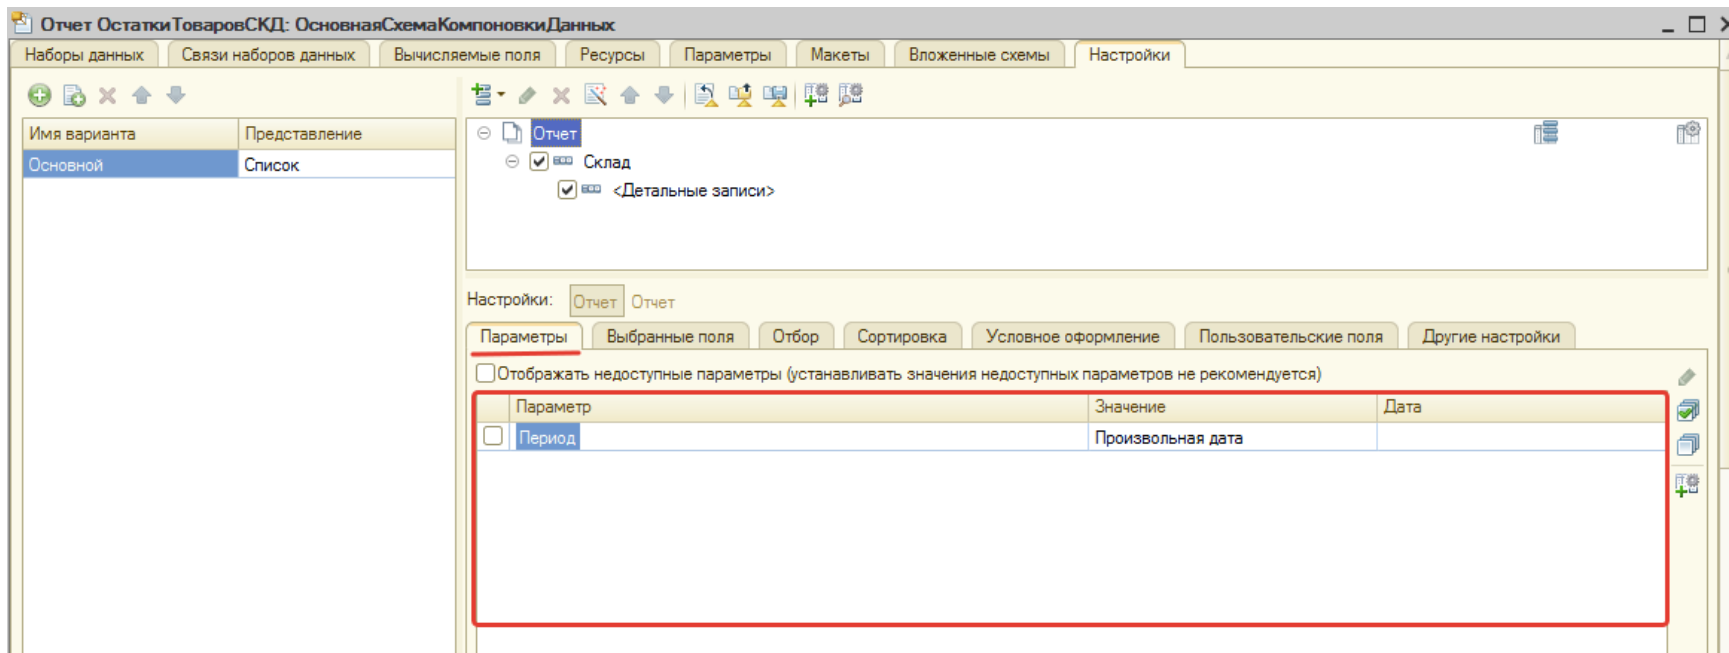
Отчет ОстаткиТоваровСКД: ОсновнаяСхемаКомпоновкиДанных

Наборы данных | Связи наборов данных | Вычисляемые поля | Ресурсы | Параметры | Макеты | Вложенные схемы | Настройки

| Имя варианта | Представление |
|---|---|
| Основной | Список |

Отчет
Склад
<Детальные записи>

Настройки: Отчет Отчет

Параметры | Выбранные поля | Отбор | Сортировка | Условное оформление | Пользовательские поля | Другие настройки

Отображать недоступные параметры (устанавливать значения недоступных параметров не рекомендуется)

| | Параметр | Значение | Дата |
|---|---|---|---|
| | Период | Произвольная дата | |